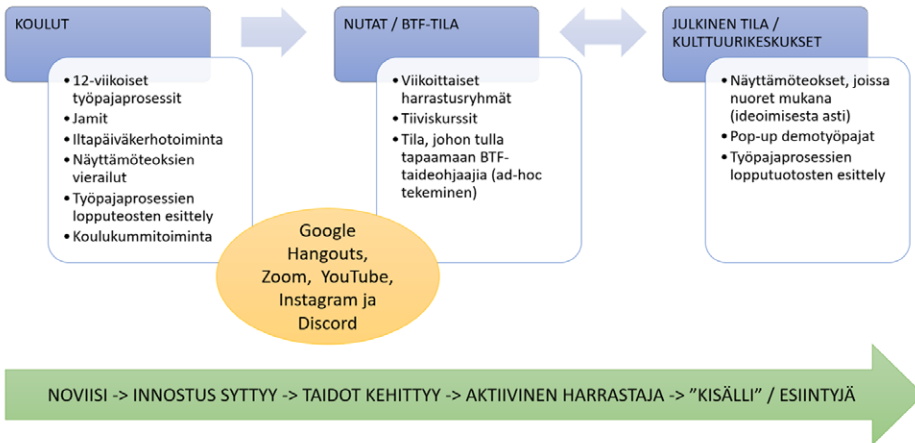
KOULUT

- 12-viikoiset työpajaprosessit
- Jamit
- Iltapäiväkerhotoiminta
- Näyttämöteoksien vierailut
- Työpajaprosessien lopputeosten esittely
- Koulukummitoiminta

NUTAT / BTF-TILA

- Viikoittaiset harrastusryhmät
- Tiiviskurssit
- Tila, johon tulla tapaamaan BTF-taideohjaajia (ad-hoc tekeminen)

JULKINEN TILA / KULTTUURIKESKUKSET

- Näyttämöteokset, joissa nuoret mukana (ideoimisesta asti)
- Pop-up demotyöpajat
- Työpajaprosessien lopputuotosten esittely

Google Hangouts, Zoom, YouTube, Instagram ja Discord

NOVIISI -> INNOSTUS SYTTYY -> TAIDOT KEHITTYY -> AKTIIVINEN HARRASTAJA -> ”KISÄLLI” / ESIINTYJÄ